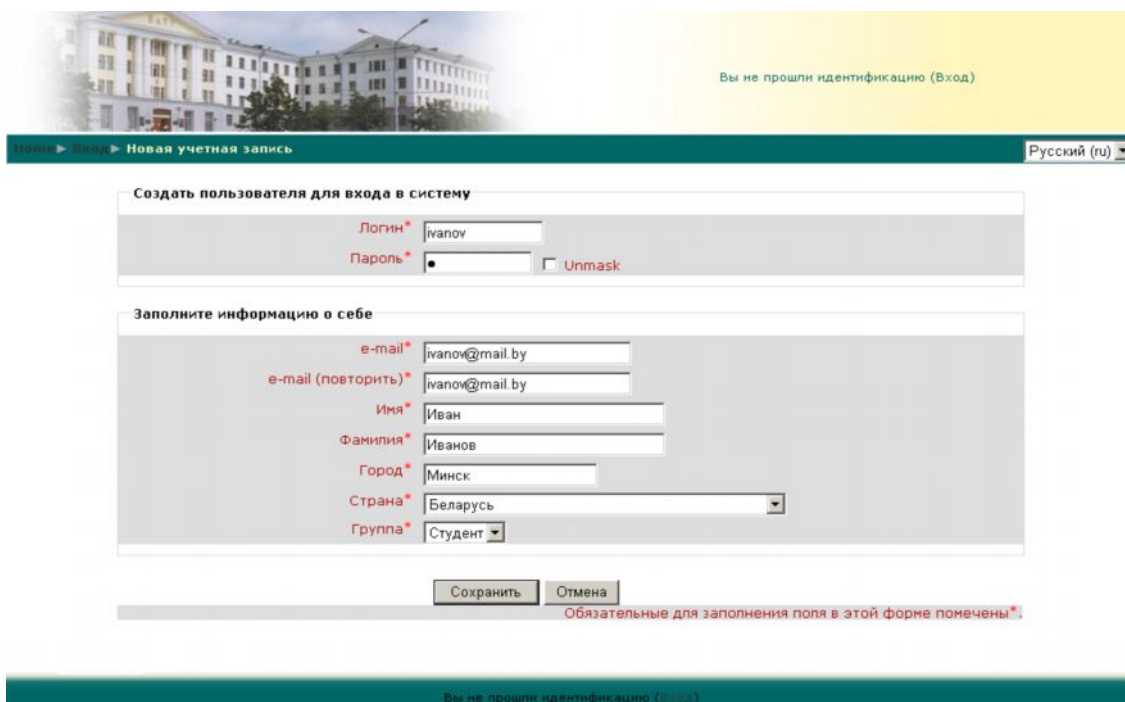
Вы не прошли идентификацию (Вход)

Home ► Вход ► Новая учетная запись

Русский (ru)

Создать пользователя для входа в систему

Логин* ivanov

Пароль* • Unmask

Заполните информацию о себе

e-mail* ivanov@mail.by

e-mail (повторить)* ivanov@mail.by

Имя* Иван

Фамилия* Иванов

Город* Минск

Страна* Беларусь

Группа* Студент

Сохранить Отмена

Обязательные для заполнения поля в этой форме помечены*.

Вы не прошли идентификацию (Вход)